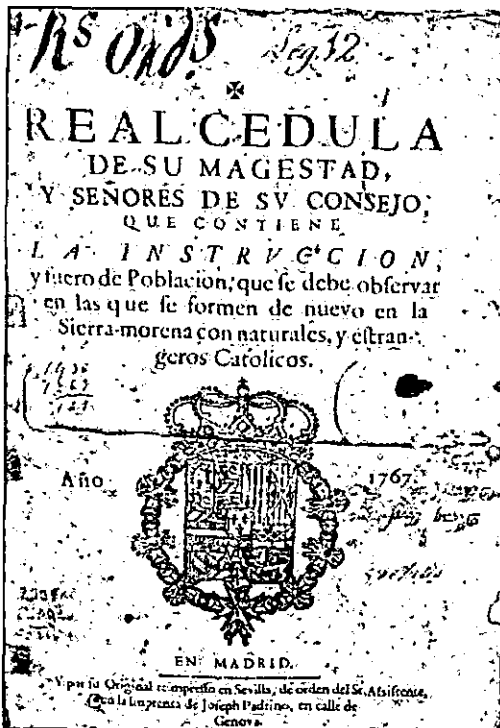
Rs Ords. Leg. 32

REAL CEDULA DE SU MAGESTAD, Y SEÑORES DE SV CONSEJO, QUE CONTIENE LA INSTRVCCION, y fuero de Poblacion, que se debe observar en las que se formen de nuevo en la Sierra-morena con naturales, y estrangeros Catolicos.

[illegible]

Año 1767.

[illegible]

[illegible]

EN MADRID.

Y por su Original reimpresso en Sevilla, de orden del Sr. Asistente, en la Imprenta de Joseph Padrino, en calle de Genova.